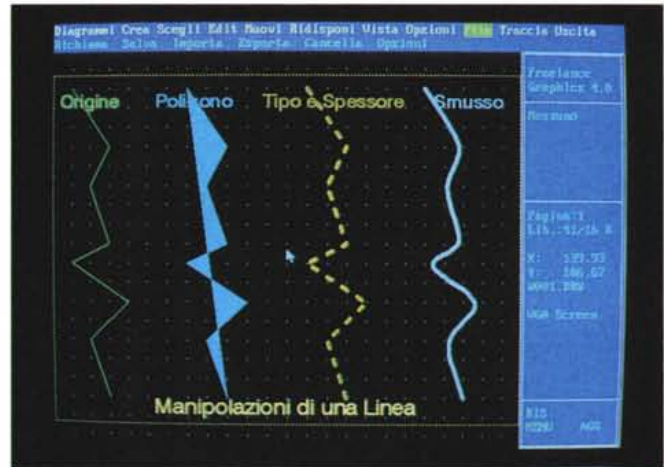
Diagrammi Crea Scegli Edit Muovi Ridisponi Vista Opzioni File Traccia Uscita
Richiama Salva Importa Esporta Cancella Opzioni

Freelance Graphics 4.0

Nessuno

Origine Poligono Tipo e Spessore Smusso

Pagina:1
Lib.:91/16 X

X: 139.53
Y: 186.67
WKG1.DRW

VGA Screen

Manipolazioni di una Linea

BIS
MENU AGG